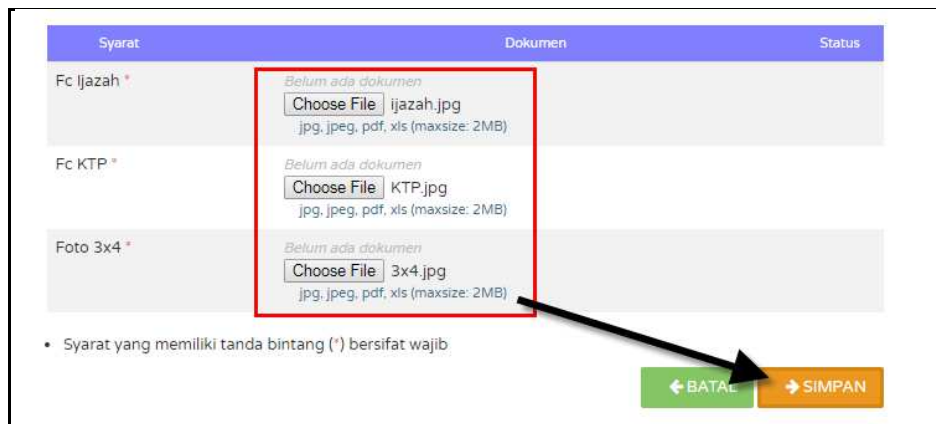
| Syarat | Dokumen | Status |
|---|---|---|
| Fc Ijazah * | Belum ada dokumen<br>Choose File ijazah.jpg<br>jpg, jpeg, pdf, xls (maxsize: 2MB) | |
| Fc KTP * | Belum ada dokumen<br>Choose File KTP.jpg<br>jpg, jpeg, pdf, xls (maxsize: 2MB) | |
| Foto 3x4 * | Belum ada dokumen<br>Choose File 3x4.jpg<br>jpg, jpeg, pdf, xls (maxsize: 2MB) | |

• Syarat yang memiliki tanda bintang (*) bersifat wajib

BATAL SIMPAN